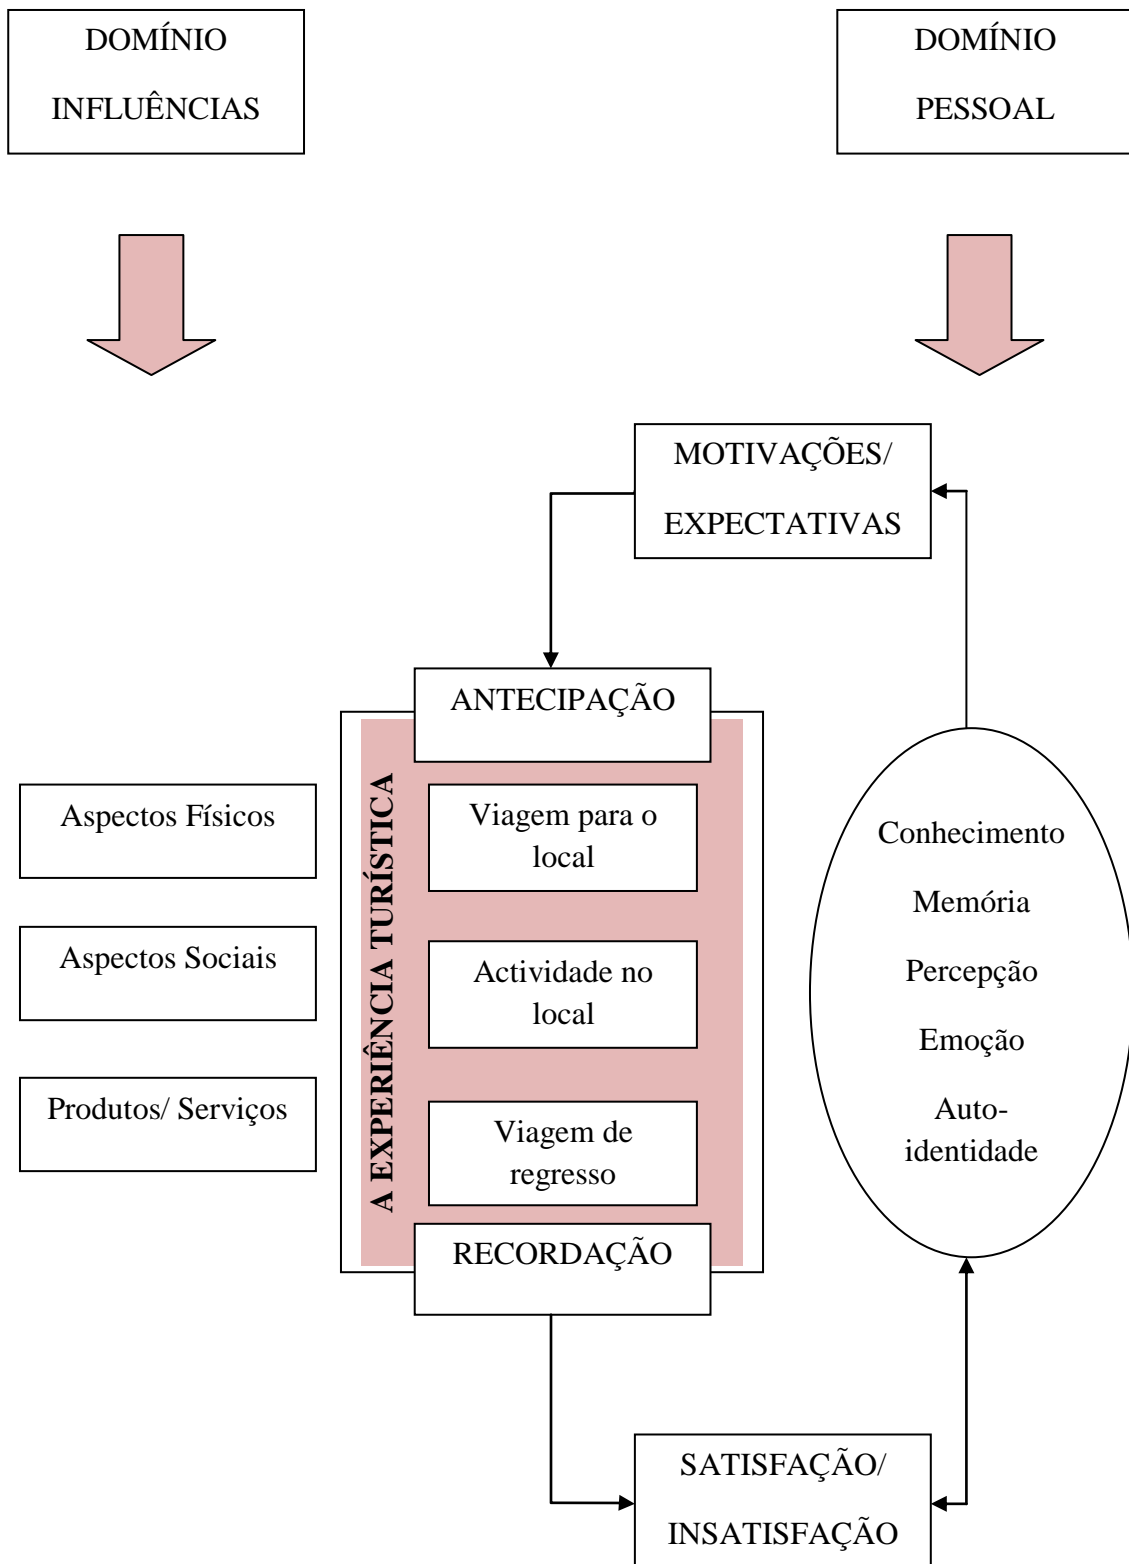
DOMÍNIO
INFLUÊNCIAS

DOMÍNIO
PESSOAL

MOTIVAÇÕES/
EXPECTATIVAS

ANTECIPAÇÃO

A EXPERIÊNCIA TURÍSTICA

Aspectos Físicos

Aspectos Sociais

Produtos/ Serviços

Viagem para o local

Actividade no local

Viagem de regresso

RECORDAÇÃO

Conhecimento
Memória
Percepção
Emoção
Auto-identidade

SATISFAÇÃO/
INSATISFAÇÃO